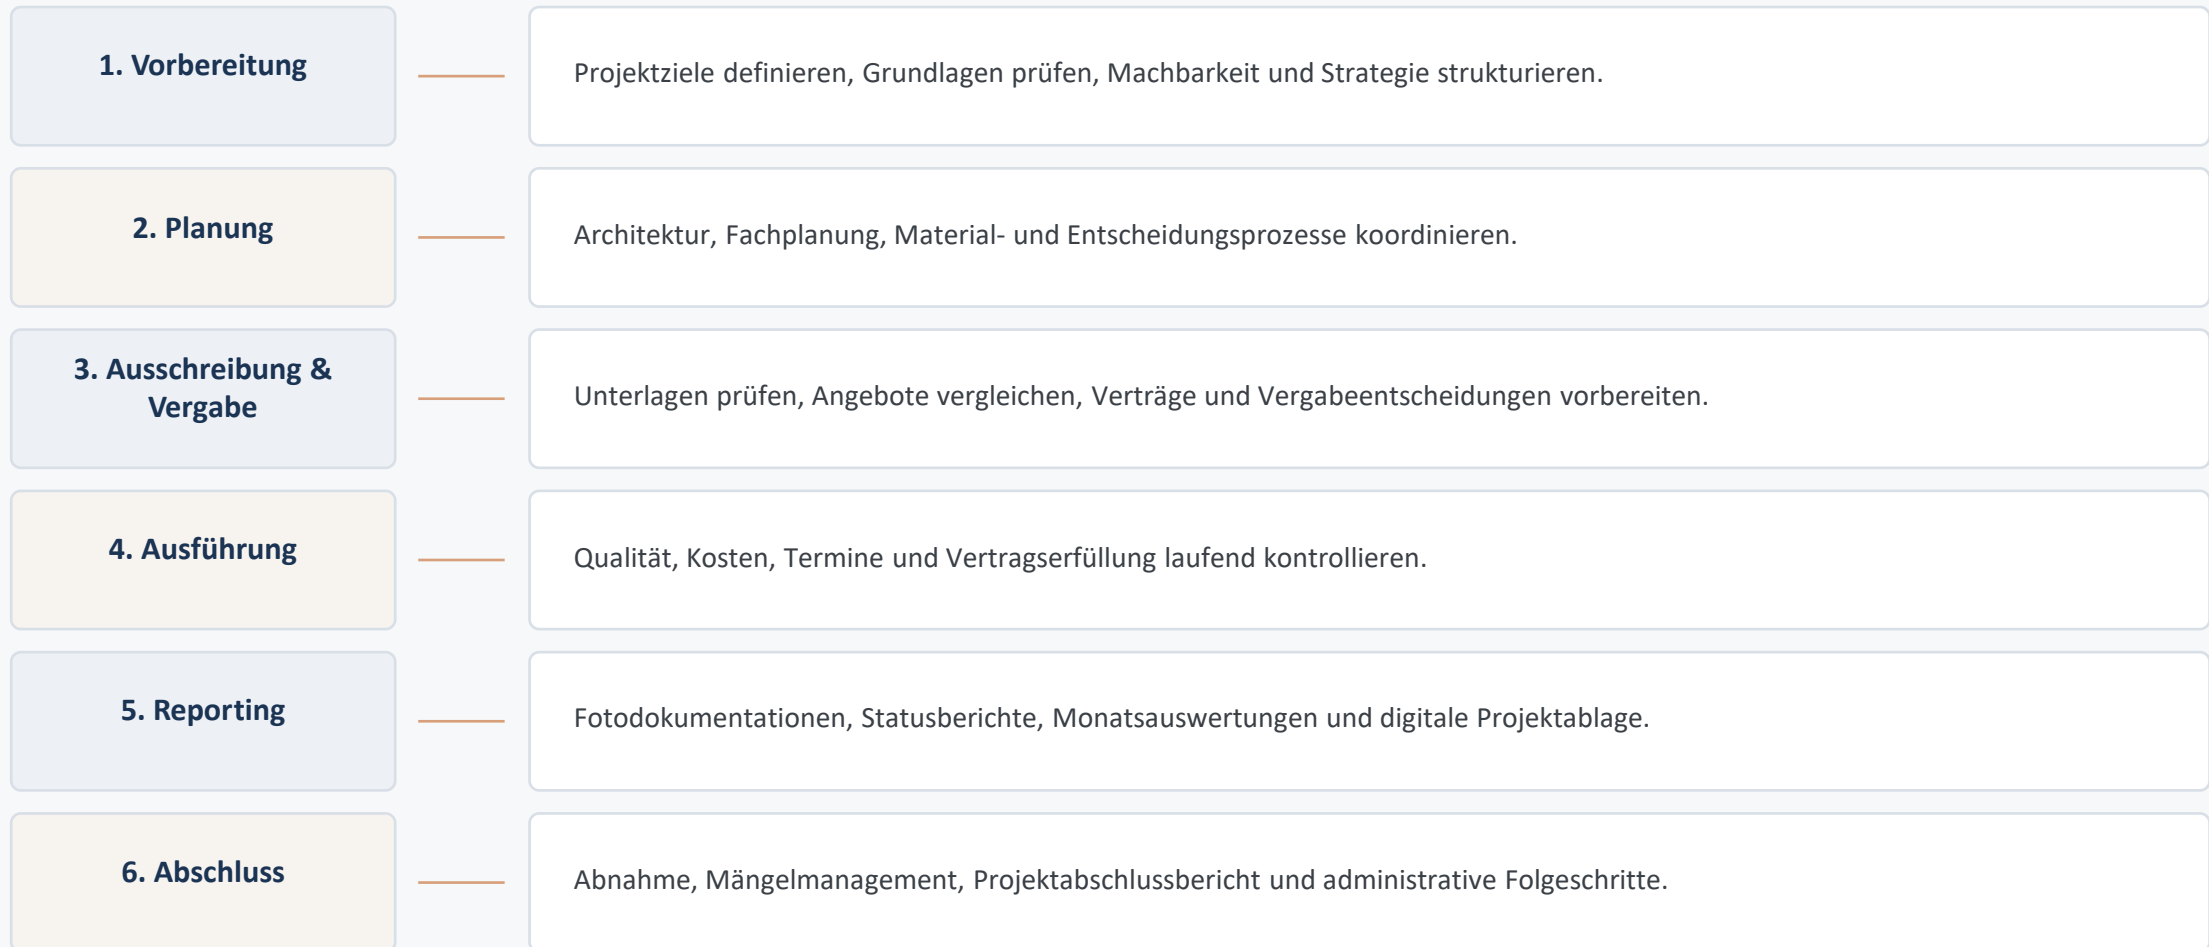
1. Vorbereitung

Projektziele definieren, Grundlagen prüfen, Machbarkeit und Strategie strukturieren.

2. Planung

Architektur, Fachplanung, Material- und Entscheidungsprozesse koordinieren.

3. Ausschreibung & Vergabe

Unterlagen prüfen, Angebote vergleichen, Verträge und Vergabeentscheidungen vorbereiten.

4. Ausführung

Qualität, Kosten, Termine und Vertragserfüllung laufend kontrollieren.

5. Reporting

Fotodokumentationen, Statusberichte, Monatsauswertungen und digitale Projektablage.

6. Abschluss

Abnahme, Mängelmanagement, Projektabschlussbericht und administrative Folgeschritte.